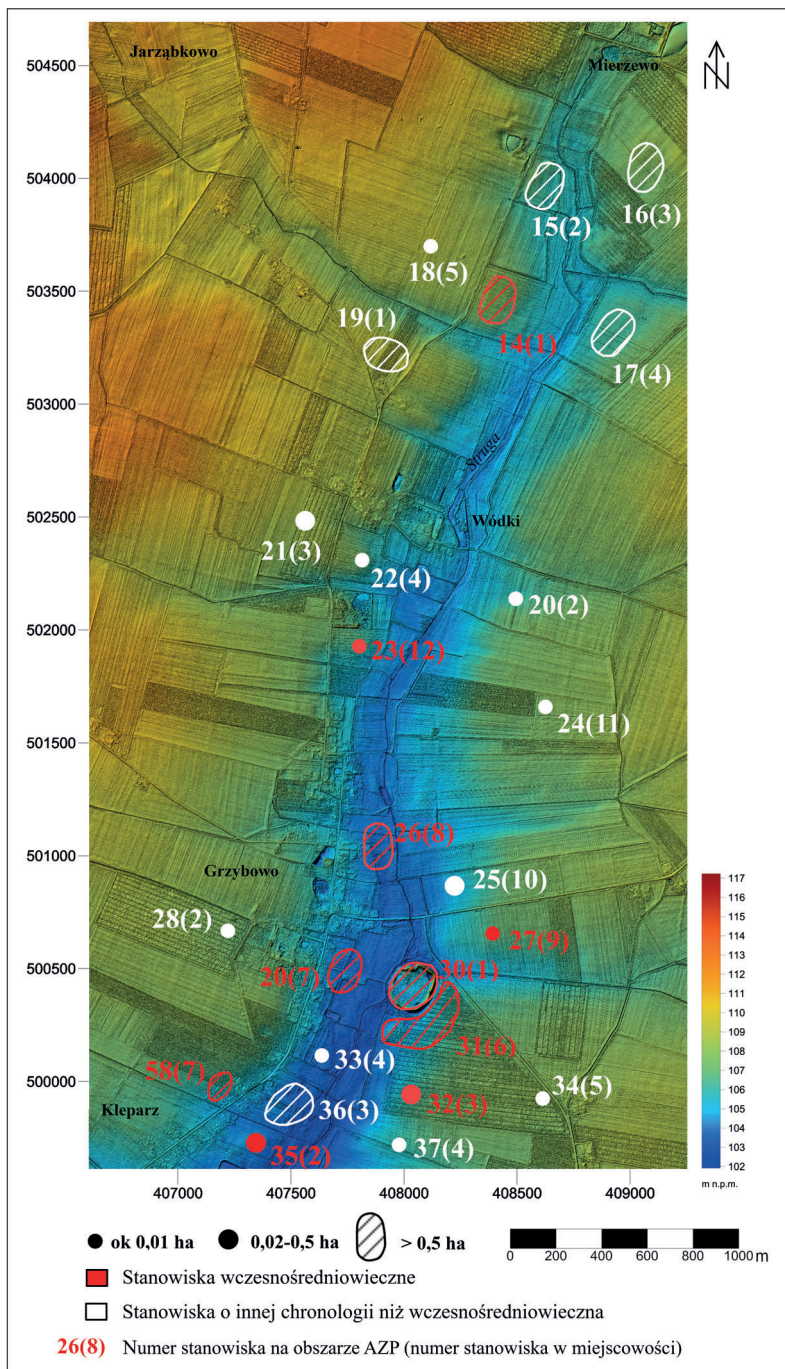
504500
504000
503500
503000
502500
502000
501500
501000
500500
500000

Jarząbkowo
Mierzewo
N

15(2)
16(3)
18(5)
14(1)
19(1)
17(4)
Struga
Wódki
21(3)
22(4)
20(2)
23(12)
24(11)
26(8)
Grzybowo
25(10)
28(2)
27(9)
29(7)
30(1)
31(6)
33(4)
58(7)
34(5)
Kleparz
36(3)
32(3)
35(2)
37(4)

407000 407500 408000 408500 409000

117
116
115
114
113
112
111
110
109
108
107
106
105
104
103
102
m n.p.m.

ok 0,01 ha
0,02-0,5 ha
> 0,5 ha

0 200 400 600 800 1000 m

Stanowiska wczesnośredniowieczne

Stanowiska o innej chronologii niż wczesnośredniowieczna

26(8) Numer stanowiska na obszarze AZP (numer stanowiska w miejscowości)